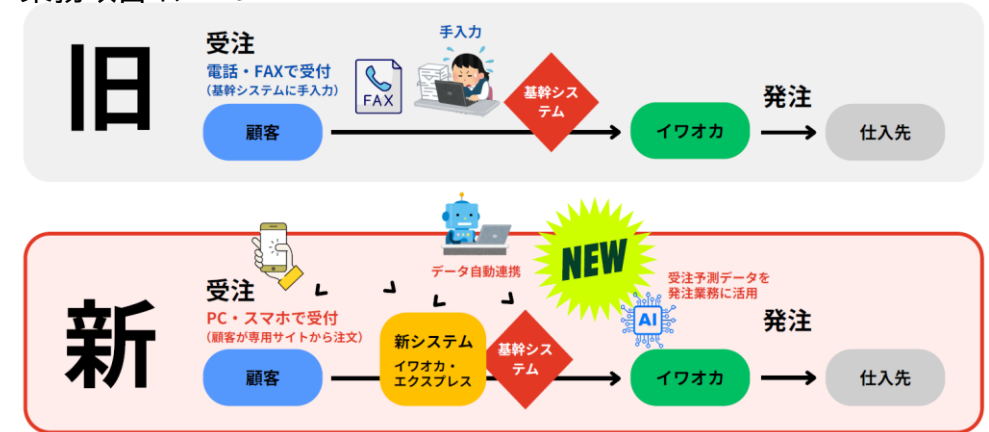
旧

受注
電話・FAXで受付
(基幹システムに手入力)

手入力

FAX

基幹システム

顧客

イワオカ

発注

仕入先

新

受注
PC・スマホで受付
(顧客が専用サイトから注文)

データ自動連携

NEW

受注予測データを
発注業務に活用

AI

新システム
イワオカ・
エクスプレス

基幹システム

顧客

イワオカ

発注

仕入先